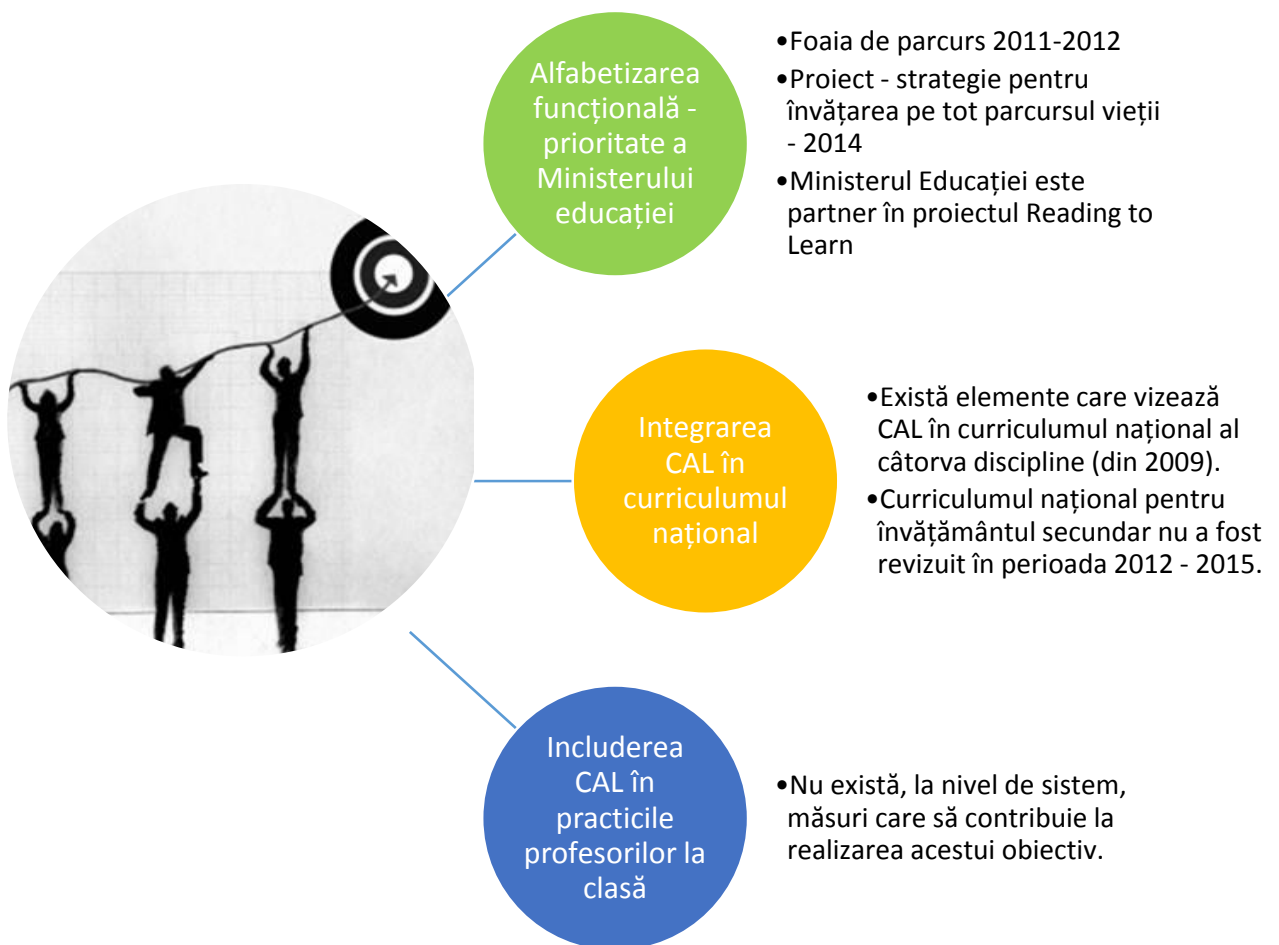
Alfabetizarea funcțională - prioritate a Ministerului educației

•Foaia de parcurs 2011-2012
•Proiect - strategie pentru învățarea pe tot parcursul vieții - 2014
•Ministerul Educației este partner în proiectul Reading to Learn

Integrarea CAL în curriculumul național

•Există elemente care vizează CAL în curriculumul național al câtorva discipline (din 2009).
•Curriculumul național pentru învățământul secundar nu a fost revizuit în perioada 2012 - 2015.

Includerea CAL în practicile profesorilor la clasă

•Nu există, la nivel de sistem, măsuri care să contribuie la realizarea acestui obiectiv.